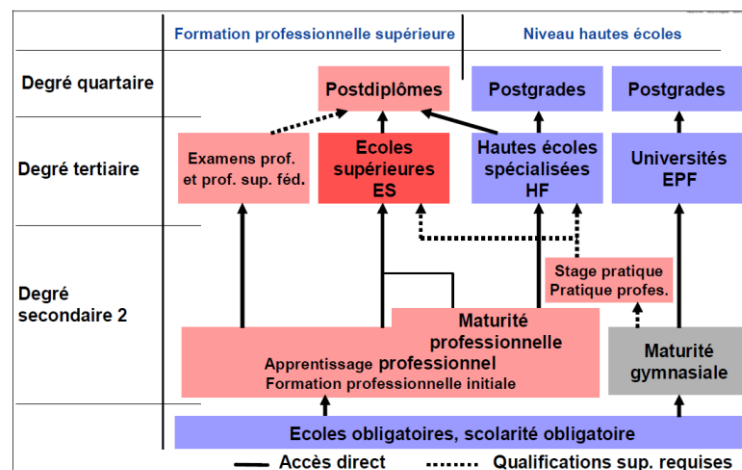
Formation professionnelle supérieure

Niveau hautes écoles

Degré quartaire

Postdiplômes

Postgrades

Postgrades

Degré tertiaire

Examens prof. et prof. sup. féd.

Ecoles supérieures ES

Hautes écoles spécialisées HF

Universités EPF

Degré secondaire 2

Stage pratique Pratique profes.

Maturité professionnelle

Apprentissage professionnel

Formation professionnelle initiale

Maturité gymnasiale

Ecoles obligatoires, scolarité obligatoire

Accès direct

Qualifications sup. requises